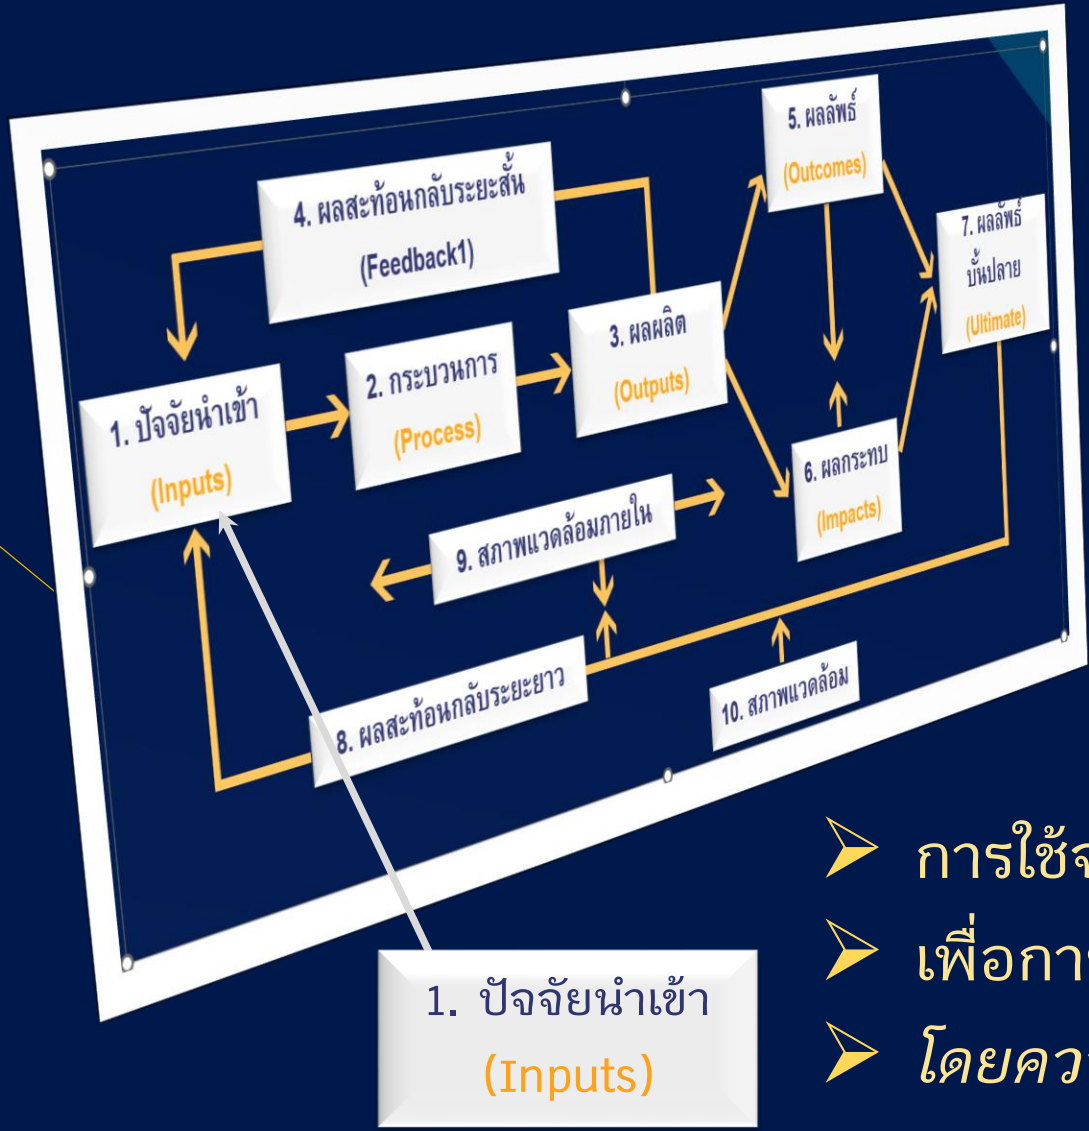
4. ผลสะท้อนกลับระยะสั้น
(Feedback1)

5. ผลลัพธ์
(Outcomes)

7. ผลลัพธ์บั้นปลาย
(Ultimate)

1. ปัจจัยนำเข้า
(Inputs)

2. กระบวนการ
(Process)

3. ผลผลิต
(Outputs)

6. ผลกระทบ
(Impacts)

9. สภาพแวดล้อมภายใน

8. ผลสะท้อนกลับระยะยาว

10. สภาพแวดล้อม

1. ปัจจัยนำเข้า
(Inputs)

➤ การใช้จ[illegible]
➤ เพื่อกา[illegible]
➤ โดยควา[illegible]